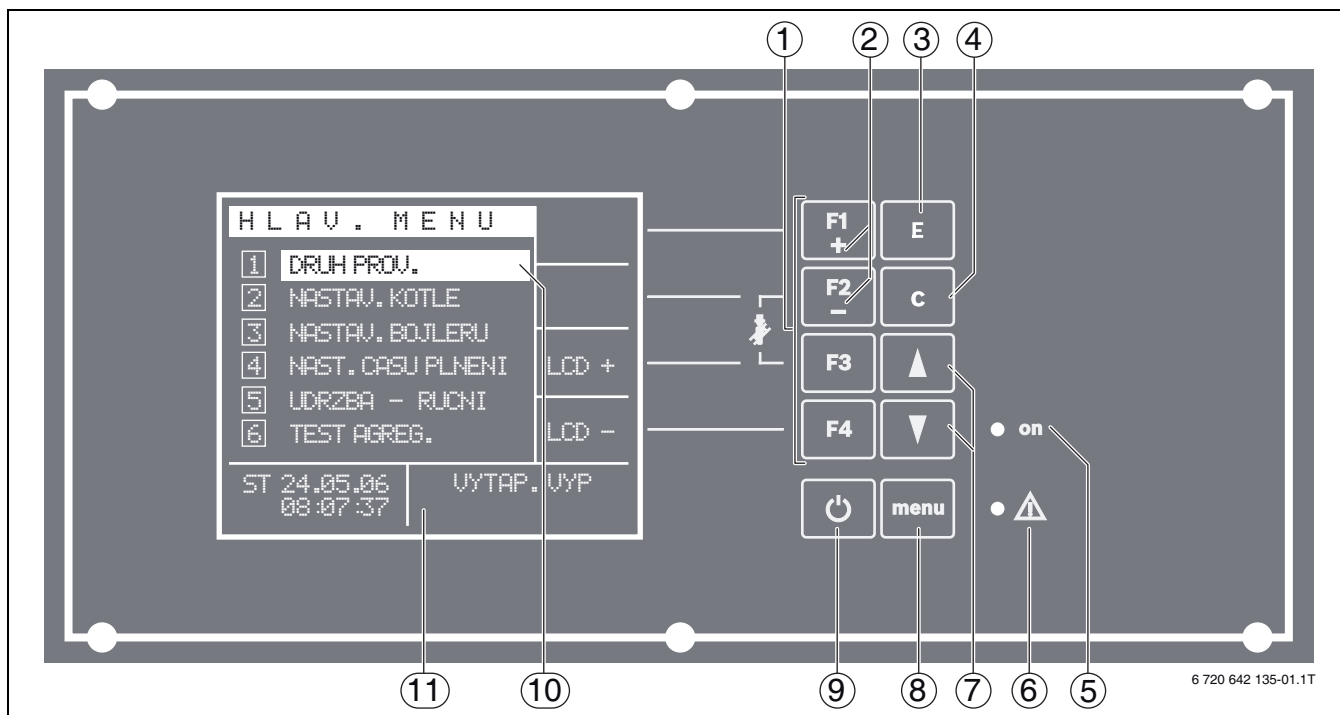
1 2 3 4

HLAV. MENU

1 DRUH PROV.
2 NASTAV. KOTLE
3 NASTAV. BOJLERU
4 NAST. CASU PLNENI
5 UDRZBA - RUCNI
6 TEST AGREG.

LCD +
LCD –

ST 24.05.06 08:07:37
VYTAP. VYP

F1 +
F2 –
F3
F4
E
C
▲
▼
on
menu

11 10 9 8 7 6 5

6 720 642 135-01.1T